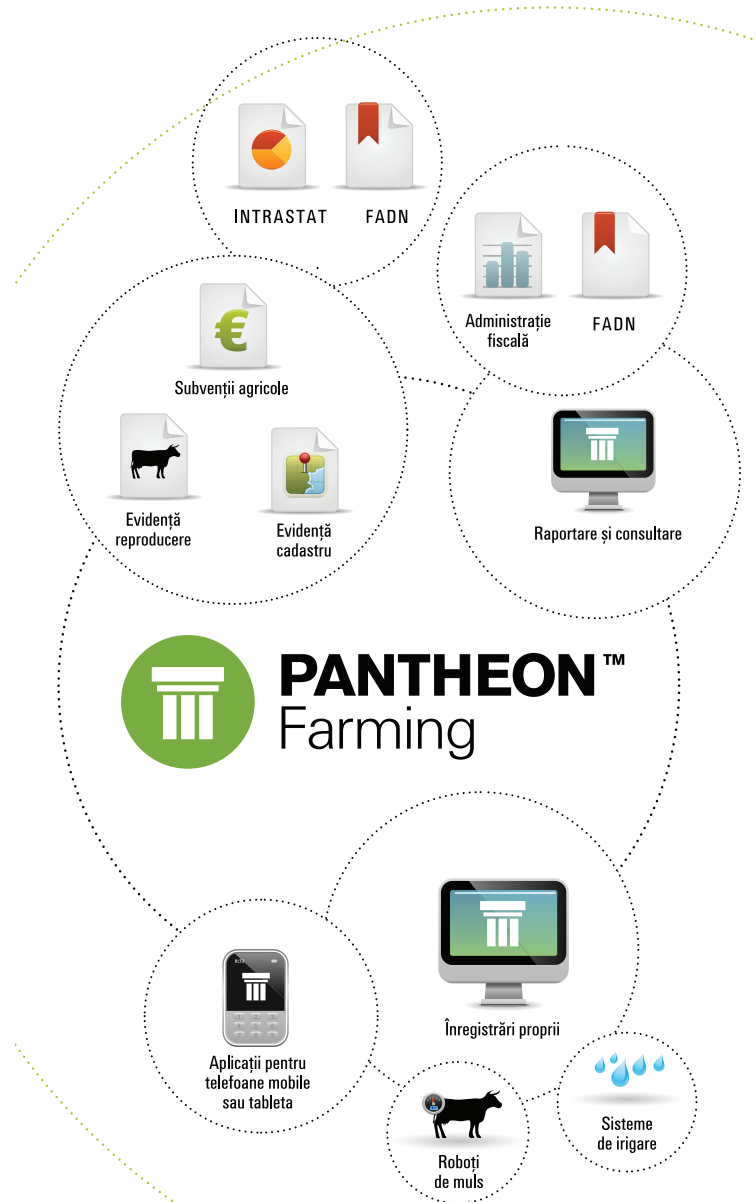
INTRASTAT FADN

Administrație fiscală FADN

Subvenții agricole

Evidență reproducere

Evidență cadastru

Raportare și consultare

PANTHEON™ Farming

Înregistrări proprii

Aplicații pentru telefoane mobile sau tableta

Roboți de muls

Sisteme de irigare